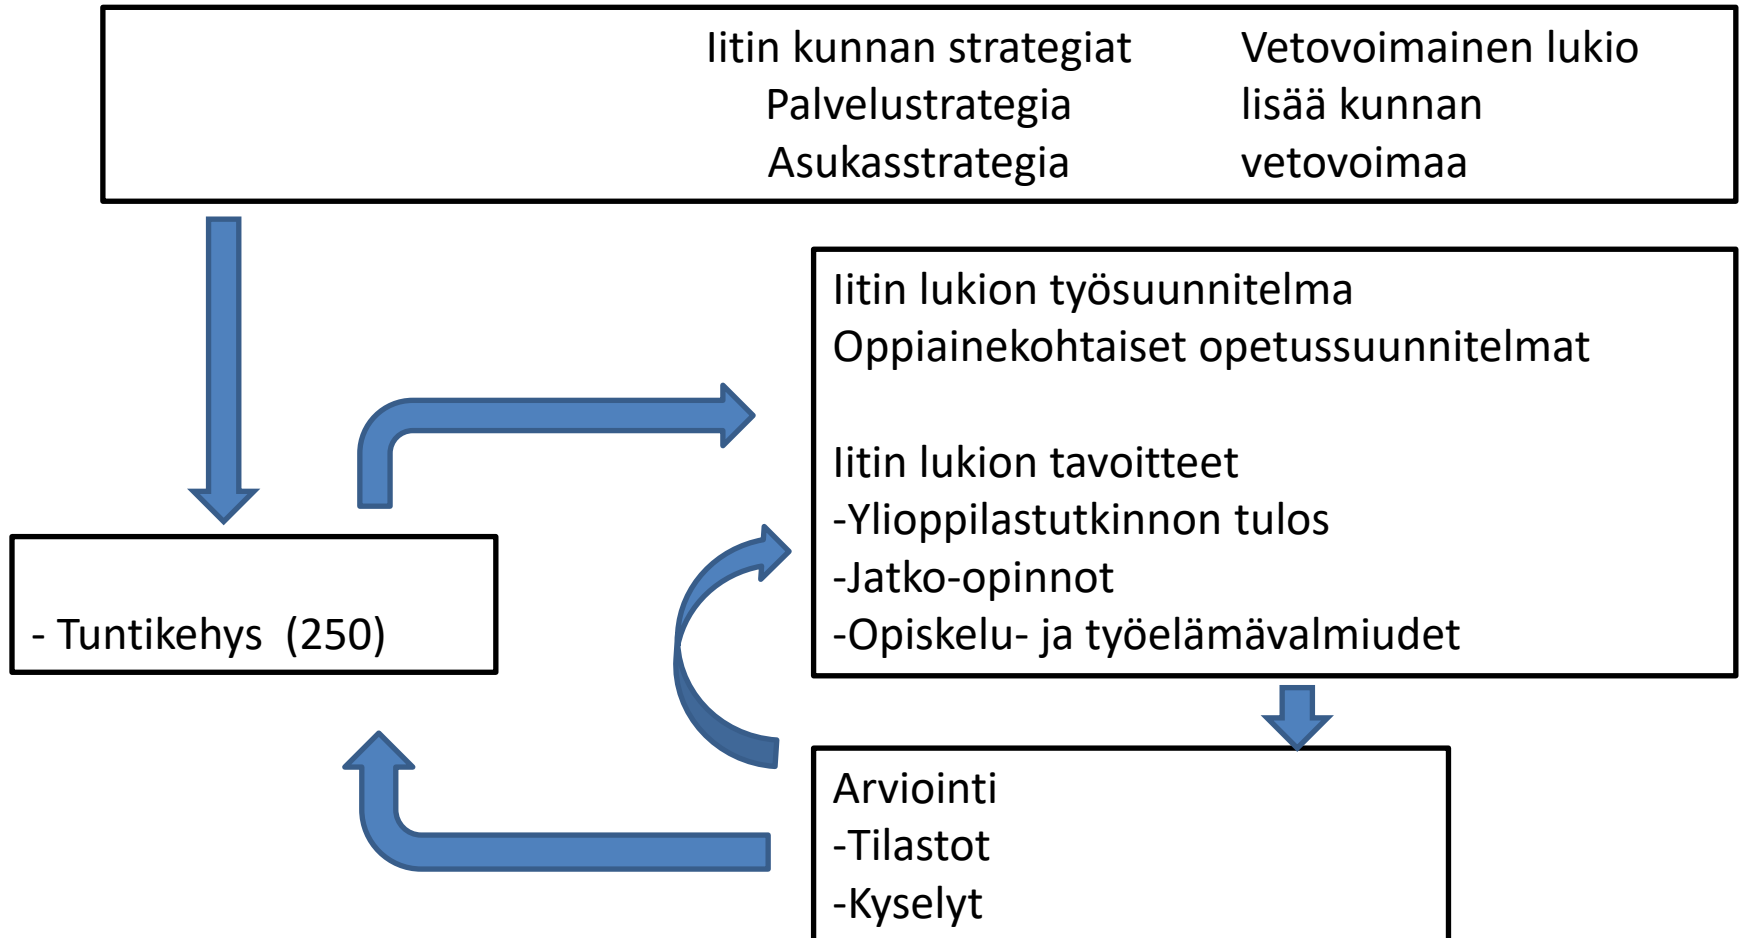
Iitin kunnan strategiat
Palvelustrategia
Asukasstrategia

Vetovoimainen lukio lisää kunnan vetovoimaa

Iitin lukion työsuunnitelma
Oppiainekohtaiset opetussuunnitelmat

Iitin lukion tavoitteet
-Ylioppilastutkinnon tulos
-Jatko-opinnot
-Opiskelu- ja työelämävalmiudet

- Tuntikehys (250)

Arviointi
-Tilastot
-Kyselyt